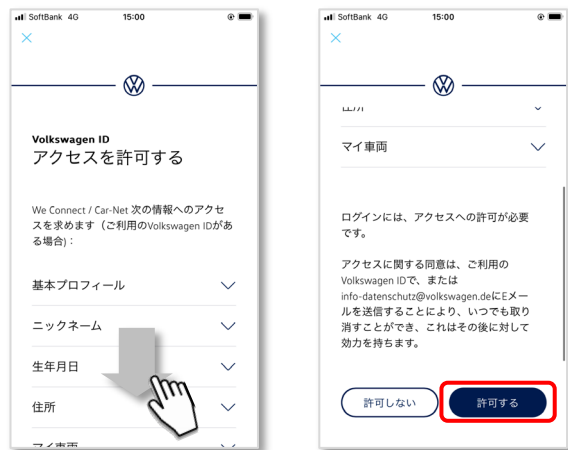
SoftBank 4G 15:00

×

Volkswagen ID
アクセスを許可する

We Connect / Car-Net 次の情報へのアクセスを求めます（ご利用のVolkswagen IDがある場合）:

基本プロフィール

ニックネーム

生年月日

住所

マイ車両

SoftBank 4G 15:00

×

住所

マイ車両

ログインには、アクセスへの許可が必要です。

アクセスに関する同意は、ご利用のVolkswagen IDで、またはinfo-datenschutz@volkswagen.deにEメールを送信することにより、いつでも取り消すことができ、これはその後に対して効力を持ちます。

許可しない

許可する